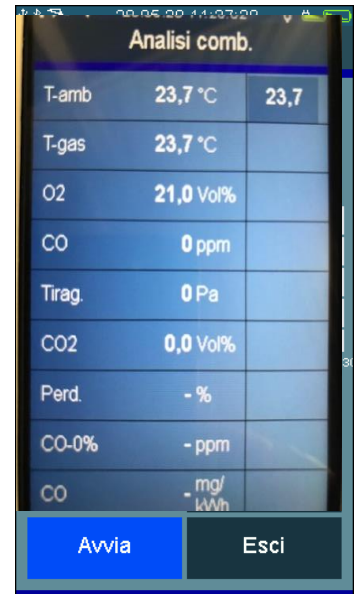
20-05-28 11:27:28

Analisi comb.

| | | |
|---|---|---|
| T-amb | 23,7 °C | 23,7 |
| T-gas | 23,7 °C | |
| O2 | 21,0 Vol% | |
| CO | 0 ppm | |
| Tirag. | 0 Pa | |
| CO2 | 0,0 Vol% | |
| Perd. | - % | |
| CO-0% | - ppm | |
| CO | - mg/kWh | |

Avvia

Esci